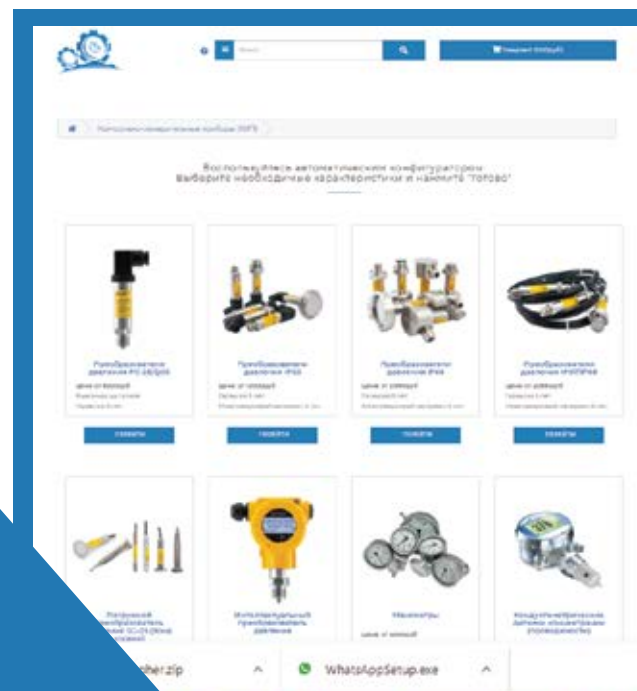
Поиск

Сравнить (0)

Контрольно-измерительные приборы (КИП)

Воспользуйтесь автоматическим конфигуратором
выберите необходимые характеристики и нажмите "Готово"

Преобразователи давления PC-28/Smart

цена от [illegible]

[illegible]

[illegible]

ПОКАЗАТЬ

Преобразователи давления

цена от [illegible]

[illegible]

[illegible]

ПОКАЗАТЬ

Преобразователи давления

цена от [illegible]

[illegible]

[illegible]

ПОКАЗАТЬ

Преобразователи давления

цена от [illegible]

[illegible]

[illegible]

ПОКАЗАТЬ

Погружной преобразователь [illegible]

Интеллектуальный преобразователь давления

Манометры

цена от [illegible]

Кондуктометрические датчики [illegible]

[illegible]her.zip

WhatsAppSetup.exe